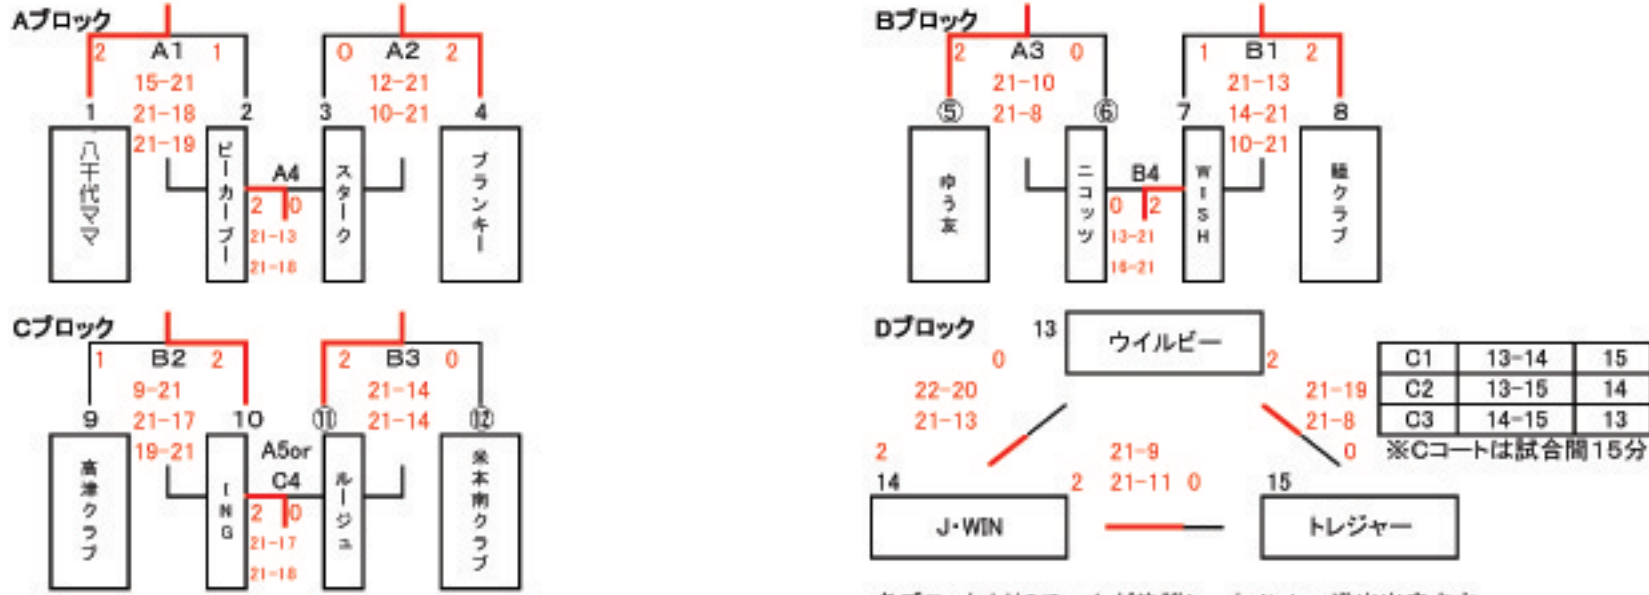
Aブロック
2 A1 1
15-21
21-18
21-19
1 2
八千代ママ
ピーカーブー
A4
2 0
21-13
21-18
0 A2 2
12-21
10-21
3 4
スターク
ブランキー

Bブロック
2 A3 0
21-10
21-8
⑤ ⑥
ゆう友
ニコッツ
B4
0 2
13-21
18-21
1 B1 2
21-13
14-21
10-21
7 8
WISH
組クラブ

Cブロック
1 B2 2
9-21
21-17
19-21
9 10
高津クラブ
ING
A5or
C4
2 0
21-17
21-18
2 B3 0
21-14
21-14
⑪ ⑫
ルージュ
米本南クラブ

Dブロック
13
ウイルビー
0
22-20
21-13
2
2
21-19
21-8
0
21-9
2 21-11 0
14
J・WIN
15
トレジャー

| C1 | 13-14 | 15 |
|---|---|---|
| C2 | 13-15 | 14 |
| C3 | 14-15 | 13 |

※Cコートは試合間15分

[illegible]